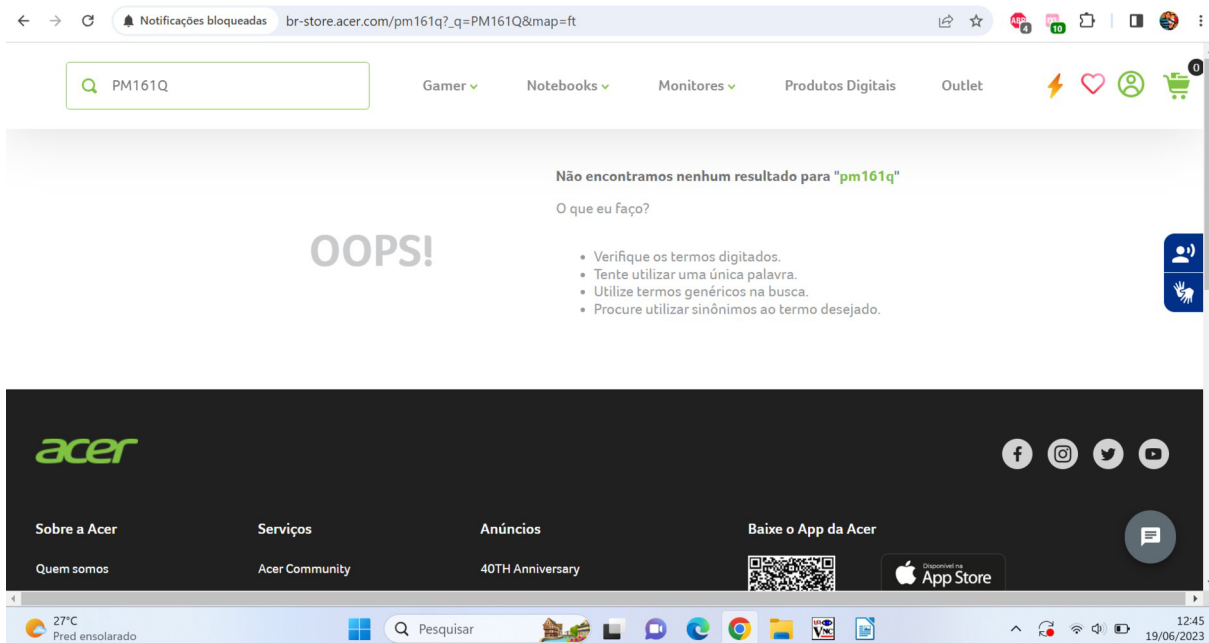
Notificações bloqueadas br-store.acer.com/pm161q?_q=PM161Q&map=ft

PM161Q

Gamer Notebooks Monitores Produtos Digitais Outlet

0

OOPS!

Não encontramos nenhum resultado para "pm161q"

O que eu faço?

- Verifique os termos digitados.
- Tente utilizar uma única palavra.
- Utilize termos genéricos na busca.
- Procure utilizar sinônimos ao termo desejado.

acer

Sobre a Acer

Quem somos

Serviços

Acer Community

Anúncios

40TH Anniversary

Baixe o App da Acer

Disponível na App Store

27°C
Pred ensolarado

Pesquisar

12:45
19/06/2023